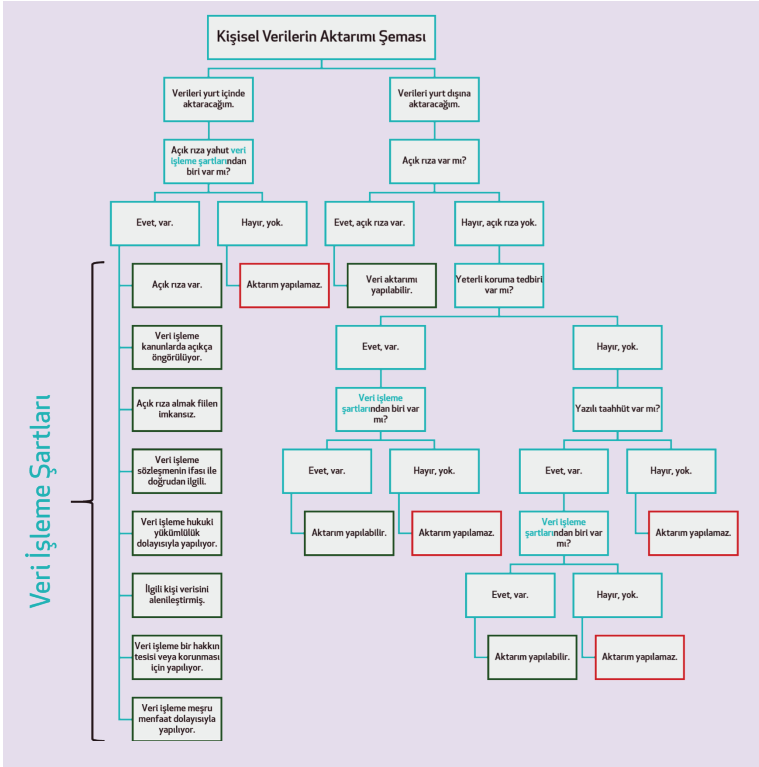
Kişisel Verilerin Aktarımı Şeması

Verileri yurt içinde aktaracağım.

Verileri yurt dışına aktaracağım.

Açık rıza yahut veri işleme şartlarından biri var mı?

Açık rıza var mı?

Evet, var.

Hayır, yok.

Evet, açık rıza var.

Hayır, açık rıza yok.

Veri İşleme Şartları

Açık rıza var.

Aktarım yapılamaz.

Veri aktarımı yapılabilir.

Yeterli koruma tedbiri var mı?

Veri işleme kanunlarda açıkça öngörülüyor.

Evet, var.

Hayır, yok.

Açık rıza almak fiilen imkansız.

Veri işleme şartlarından biri var mı?

Yazılı taahhüt var mı?

Veri işleme sözleşmenin ifası ile doğrudan ilgili.

Evet, var.

Hayır, yok.

Evet, var.

Hayır, yok.

Veri işleme hukuki yükümlülük dolayısıyla yapılıyor.

Aktarım yapılabilir.

Aktarım yapılamaz.

Veri işleme şartlarından biri var mı?

Aktarım yapılamaz.

İlgili kişi verisini alenileştirmiş.

Evet, var.

Hayır, yok.

Veri işleme bir hakkın tesisi veya korunması için yapılıyor.

Aktarım yapılabilir.

Aktarım yapılamaz.

Veri işleme meşru menfaat dolayısıyla yapılıyor.